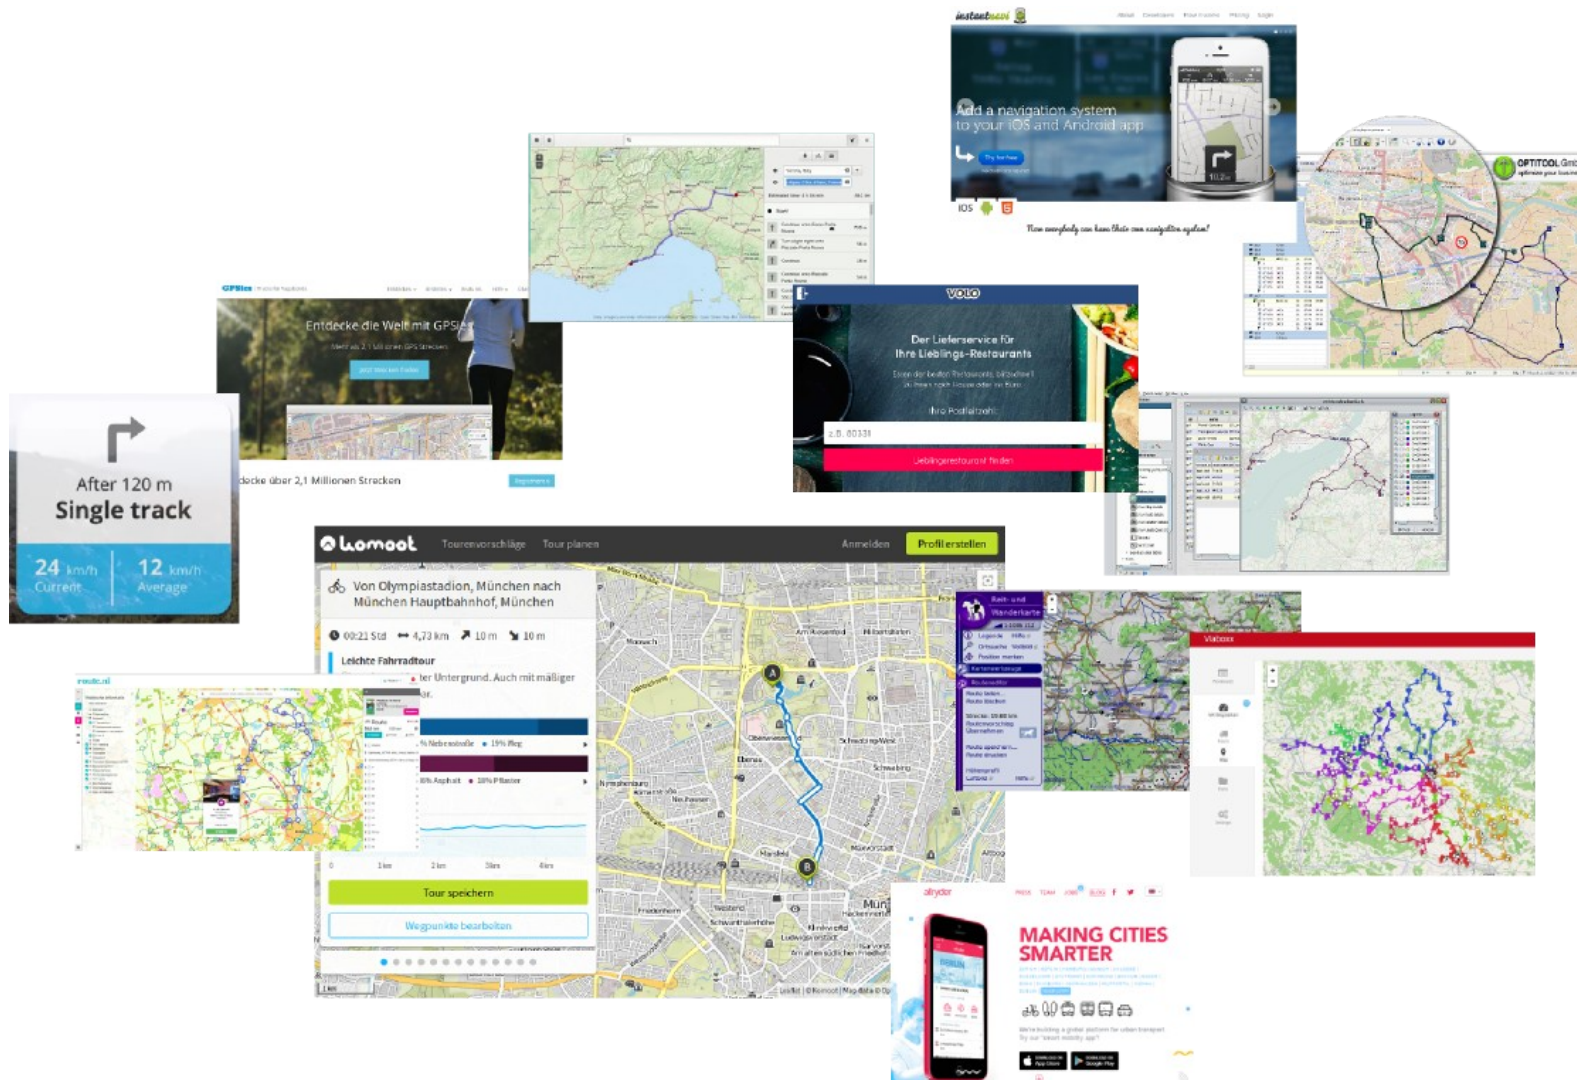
instantnavi

Add a navigation system to your iOS and Android app

Try for free

iOS

Now everybody can have their own navigation system!

OPTITOOL GmbH

GPSies

Entdecke die Welt mit GPSies

decke über 2,1 Millionen Strecken

VOLO

Der Lieferservice für Ihre Lieblings-Restaurants

Ihre Postleitzahl

z.B. 60331

Lieblingsrestaurant finden

After 120 m
Single track

24 km/h Current

12 km/h Average

komoot

Tourenvorschläge Tour planen

Anmelden Profil erstellen

Von Olympiastadion, München nach München Hauptbahnhof, München

00:21 Std 4,73 km 10 m 10 m

Leichte Fahrradtour

ter Untergrund. Auch mit mäßiger

% Nebenstraße 19% Weg

8% Asphalt 10% Pflaster

Tour speichern

Wegpunkte bearbeiten

Rad- und Wanderkarte

Viaboxx

allryder

MAKING CITIES SMARTER